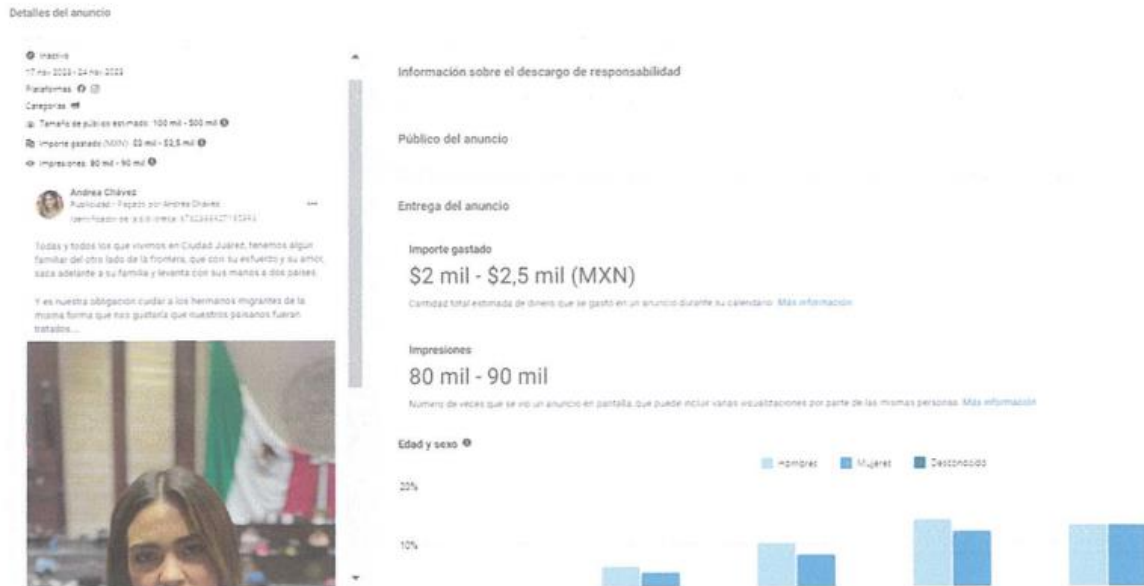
Detalles del anuncio

Inactivo
17 mar 2023 - 24 mar 2023
Plataformas
Categorías
Tamaño de público estimado: 100 mil - 500 mil
Importe gastado (MXN): $2 mil - $2,5 mil
Impresiones: 80 mil - 90 mil

Andrea Chávez
Publicidad · Pagado por Andrea Chávez
Identificador de la biblioteca: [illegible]

Todas y todos los que vivimos en Ciudad Juárez, tenemos algún familiar del otro lado de la frontera, que con su esfuerzo y su amor, saca adelante a su familia y levanta con sus manos a dos países.

Y es nuestra obligación cuidar a los hermanos migrantes de la misma forma que nos gustaría que nuestros paisanos fueran tratados...

Información sobre el descargo de responsabilidad

Público del anuncio

Entrega del anuncio

Importe gastado
$2 mil - $2,5 mil (MXN)
Cantidad total estimada de dinero que se gastó en un anuncio durante su calendario. Más información

Impresiones
80 mil - 90 mil
Número de veces que se vio un anuncio en pantalla, que puede incluir varias visualizaciones por parte de las mismas personas. Más información

Edad y sexo
Hombres Mujeres Desconocido
20%
10%